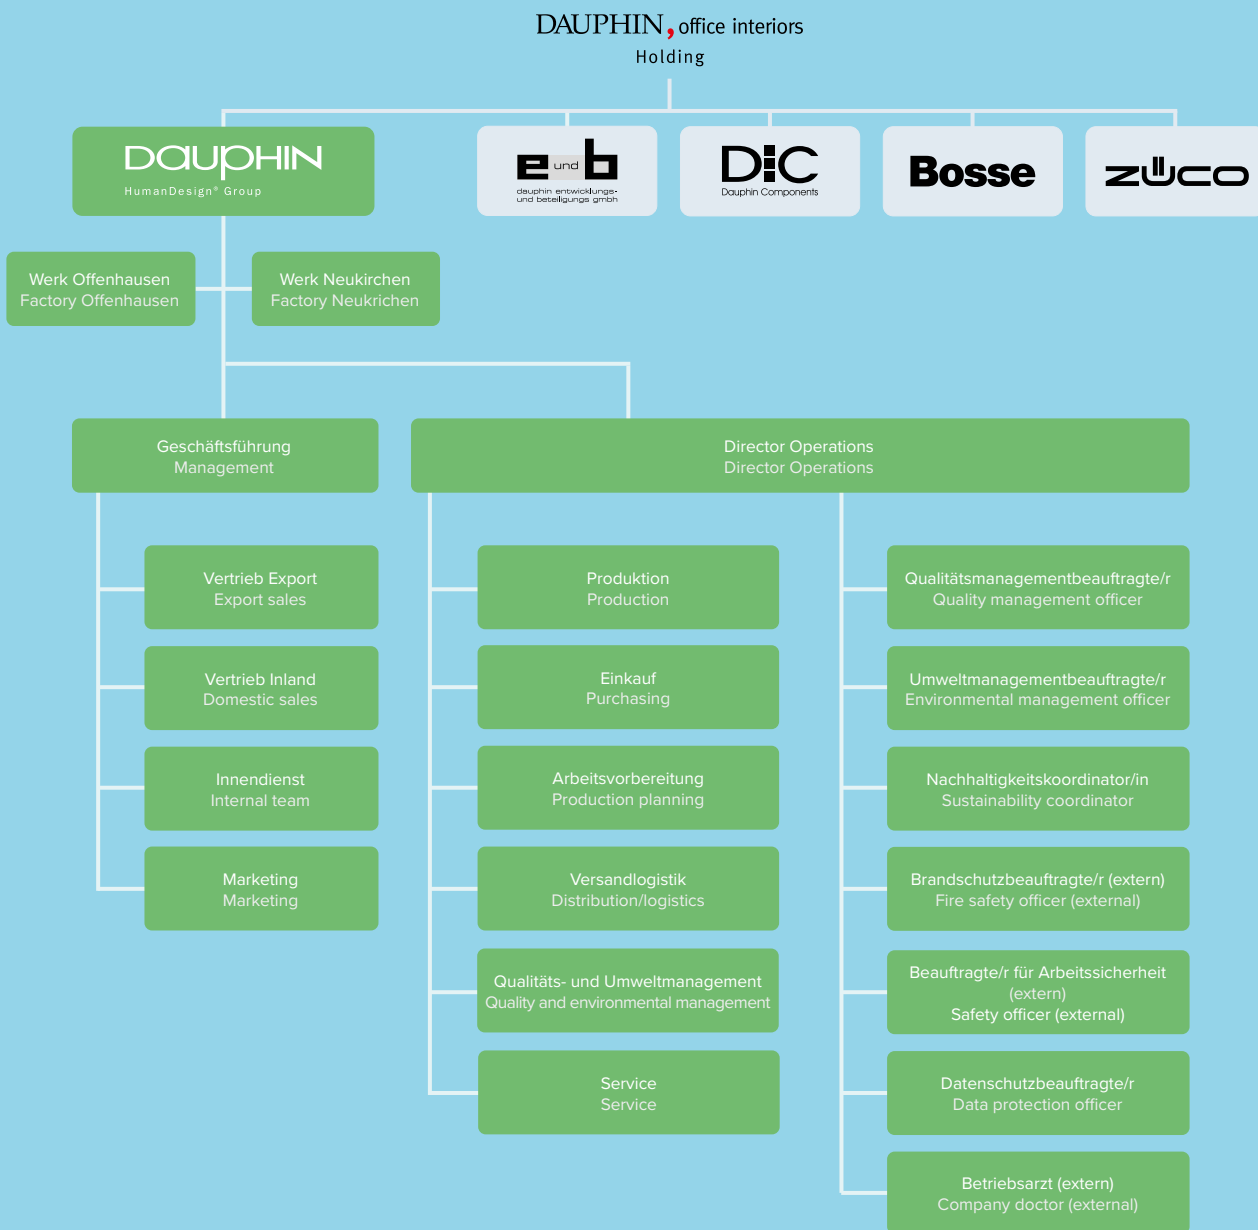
DAUPHIN, office interiors
Holding

DAUPHIN
HumanDesign® Group

e und b
dauphin entwicklungs- und beteiligungs gmbh

DC
Dauphin Components

Bosse

ZÜCO

Werk Offenhausen
Factory Offenhausen

Werk Neukirchen
Factory Neukrichen

Geschäftsführung
Management

Director Operations
Director Operations

Vertrieb Export
Export sales

Vertrieb Inland
Domestic sales

Innendienst
Internal team

Marketing
Marketing

Produktion
Production

Einkauf
Purchasing

Arbeitsvorbereitung
Production planning

Versandlogistik
Distribution/logistics

Qualitäts- und Umweltmanagement
Quality and environmental management

Service
Service

Qualitätsmanagementbeauftragte/r
Quality management officer

Umweltmanagementbeauftragte/r
Environmental management officer

Nachhaltigkeitskoordinator/in
Sustainability coordinator

Brandschutzbeauftragte/r (extern)
Fire safety officer (external)

Beauftragte/r für Arbeitssicherheit (extern)
Safety officer (external)

Datenschutzbeauftragte/r
Data protection officer

Betriebsarzt (extern)
Company doctor (external)